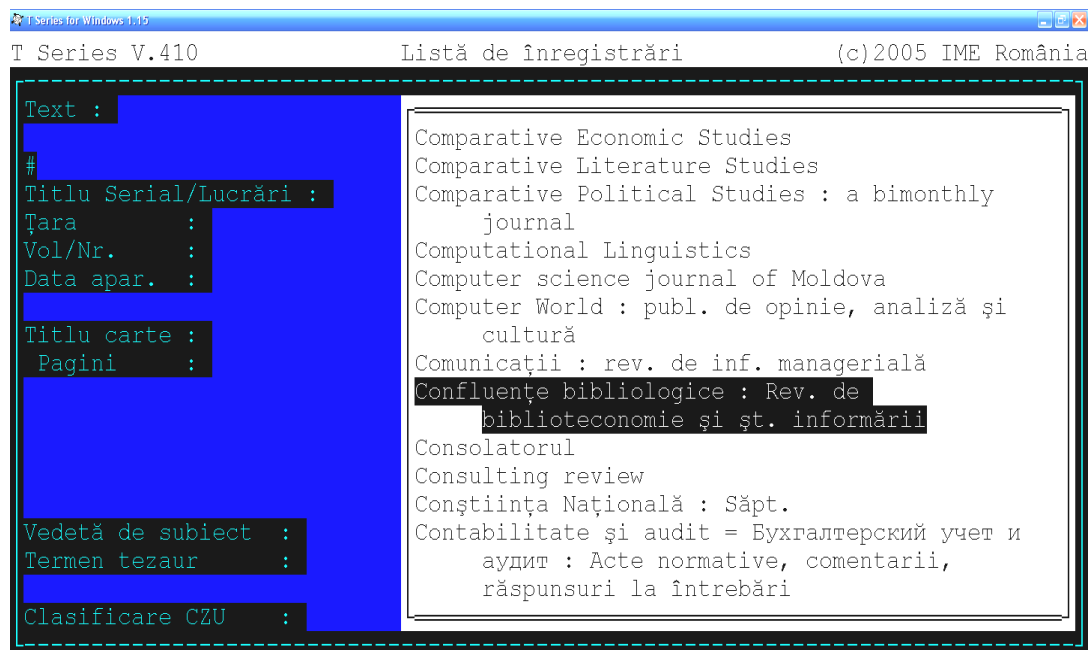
T Series for Windows 1.15

T Series V.410 Listă de înregistrări (c)2005 IME România

Text :

#
Titlu Serial/Lucrări :
Ţara :
Vol/Nr. :
Data apar. :

Titlu carte :
Pagini :

Vedetă de subiect :
Termen tezaur :

Clasificare CZU :

Comparative Economic Studies
Comparative Literature Studies
Comparative Political Studies : a bimonthly journal
Computational Linguistics
Computer science journal of Moldova
Computer World : publ. de opinie, analiză şi cultură
Comunicaţii : rev. de inf. managerială
Confluenţe bibliologice : Rev. de biblioteconomie şi şt. informării
Consolatorul
Consulting review
Conştiinţa Naţională : Săpt.
Contabilitate şi audit = Бухгалтерский учет и аудит : Acte normative, comentarii, răspunsuri la întrebări